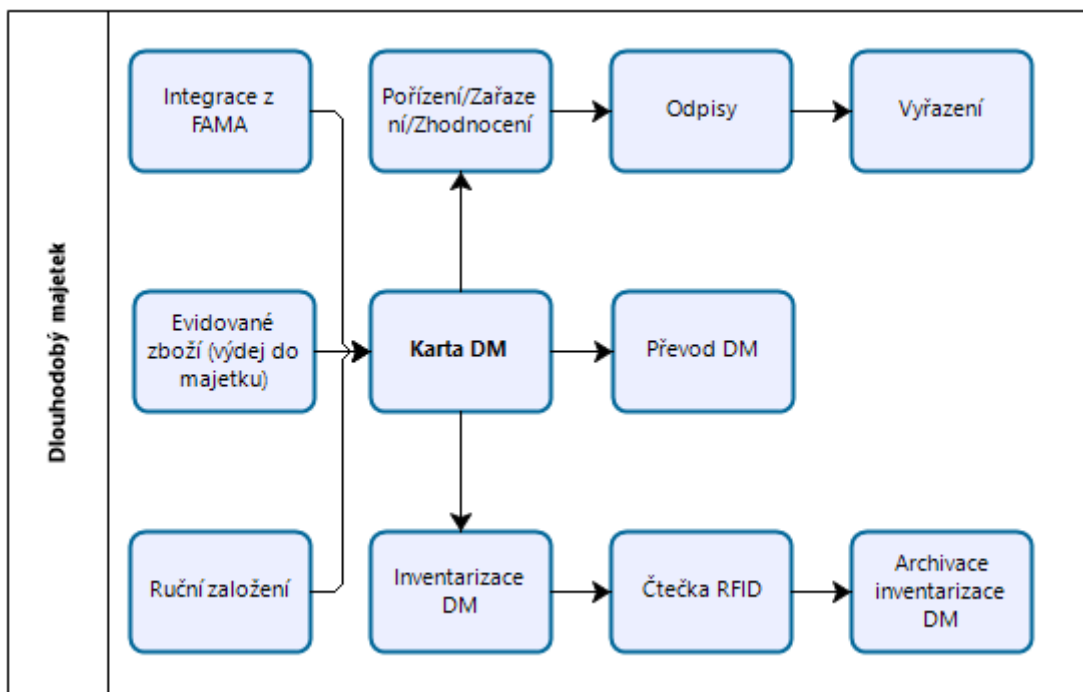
Dlouhodobý majetek

Integrace z FAMA

Pořízení/Zařazení/Zhodnocení

Odpisy

Vyřazení

Evidované zboží (výdej do majetku)

Karta DM

Převod DM

Ruční založení

Inventarizace DM

Čtečka RFID

Archivace inventarizace DM